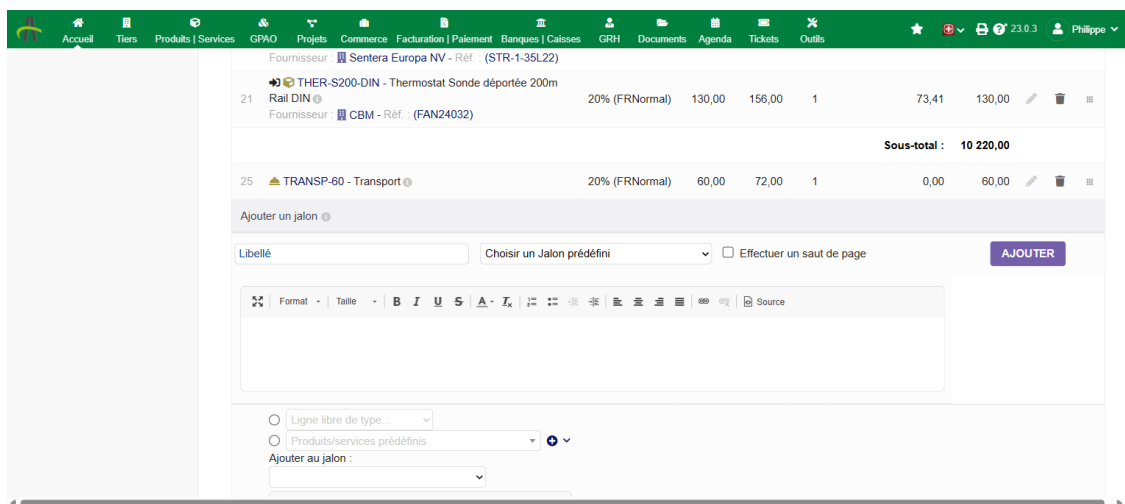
Accueil Tiers Produits | Services GPAO Projets Commerce Facturation | Paiement Banques | Caisses GRH Documents Agenda Tickets Outils 23.0.3 Philippe

Fournisseur : Sentera Europa NV - Réf. : (STR-1-35L22)

| 21 | THER-S200-DIN - Thermostat Sonde déportée 200m Rail DIN Fournisseur : CBM - Réf. : (FAN24032) | 20% (FRNormal) | 130,00 | 156,00 | 1 | 73,41 | 130,00 |
|---|---|---|---|---|---|---|---|
| | | | | | | Sous-total : | 10 220,00 |
| 25 | TRANSP-60 - Transport | 20% (FRNormal) | 60,00 | 72,00 | 1 | 0,00 | 60,00 |

Ajouter un jalon

Libellé
Choisir un Jalon prédéfini
Effectuer un saut de page
AJOUTER

Format Taille B I U S A Tx Source

Ligne libre de type...
Produits/services prédéfinis
Ajouter au jalon :